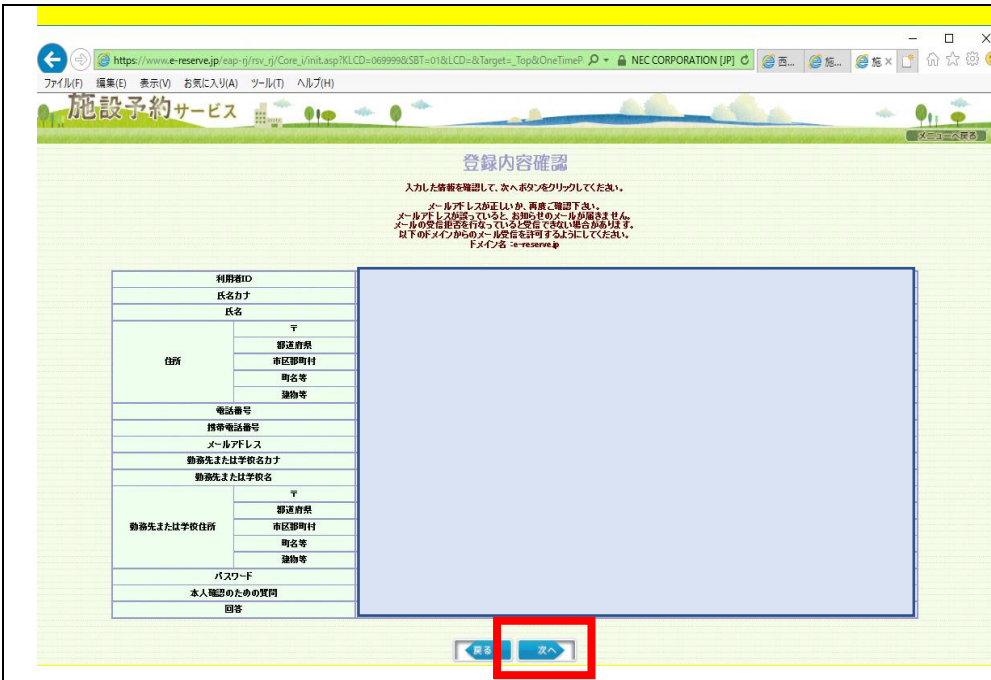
https://www.e-reserve.jp/eap-rj/rsv_rj/Core_i/init.asp?KLCD=069999&SBT=01&LCD=&Target=_Top&OneTimeP NEC CORPORATION [JP] 西... 施... 施

ファイル(F) 編集(E) 表示(V) お気に入り(A) ツール(T) ヘルプ(H)

施設予約サービス

メニューへ戻る

登録内容確認

入力した情報を確認して、次へボタンをクリックしてください。

メールアドレスが正しいか、再度ご確認下さい。
メールアドレスが誤っていると、お知らせのメールが届きません。
メールの受信拒否を行なっていると受信できない場合があります。
以下のドメインからのメール受信を許可するようにしてください。
ドメイン名 :e-reserve.jp

| | | |
|---|---|---|
| 利用者ID | | |
| 氏名カナ | | |
| 氏名 | | |
| 住所 | 〒 | |
| | 都道府県 | |
| | 市区郡町村 | |
| | 町名等 | |
| | 建物等 | |
| 電話番号 | | |
| 携帯電話番号 | | |
| メールアドレス | | |
| 勤務先または学校名カナ | | |
| 勤務先または学校名 | | |
| 勤務先または学校住所 | 〒 | |
| | 都道府県 | |
| | 市区郡町村 | |
| | 町名等 | |
| | 建物等 | |
| パスワード | | |
| 本人確認のための質問 | | |
| 回答 | | |

戻る 次へ